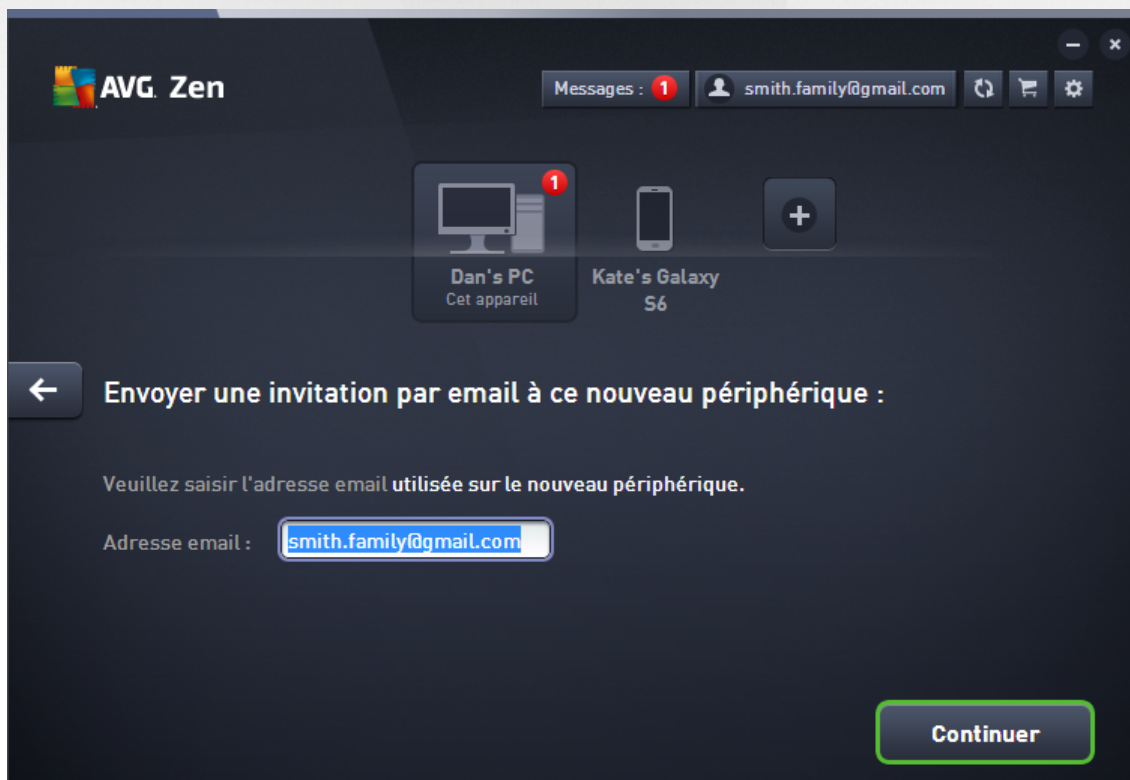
AVG. Zen

Messages : 1

smith.family@gmail.com

1

Dan's PC
Cet appareil

Kate's Galaxy S6

Envoyer une invitation par email à ce nouveau périphérique :

Veuillez saisir l'adresse email utilisée sur le nouveau périphérique.

Adresse email : smith.family@gmail.com

Continuer